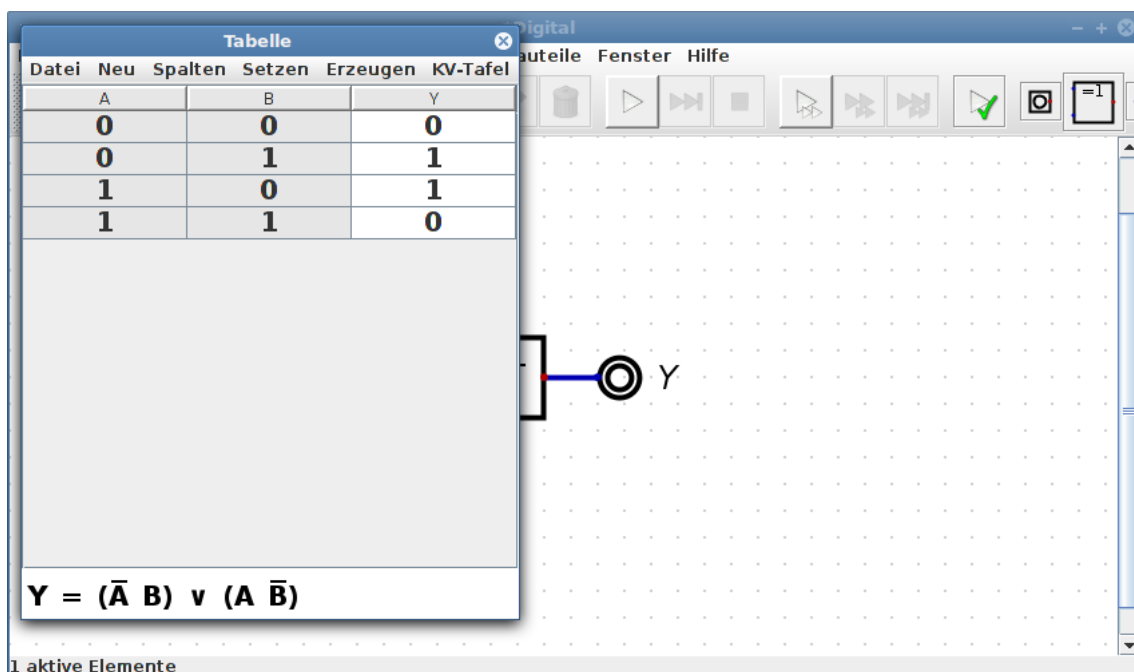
Tabelle

Digital

Datei Neu Spalten Setzen Erzeugen KV-Tafel

auteile Fenster Hilfe

=1

| A | B | Y |
|---|---|---|
| 0 | 0 | 0 |
| 0 | 1 | 1 |
| 1 | 0 | 1 |
| 1 | 1 | 0 |

Y

$Y = (\bar{A}\ B) \lor (A\ \bar{B})$

1 aktive Elemente